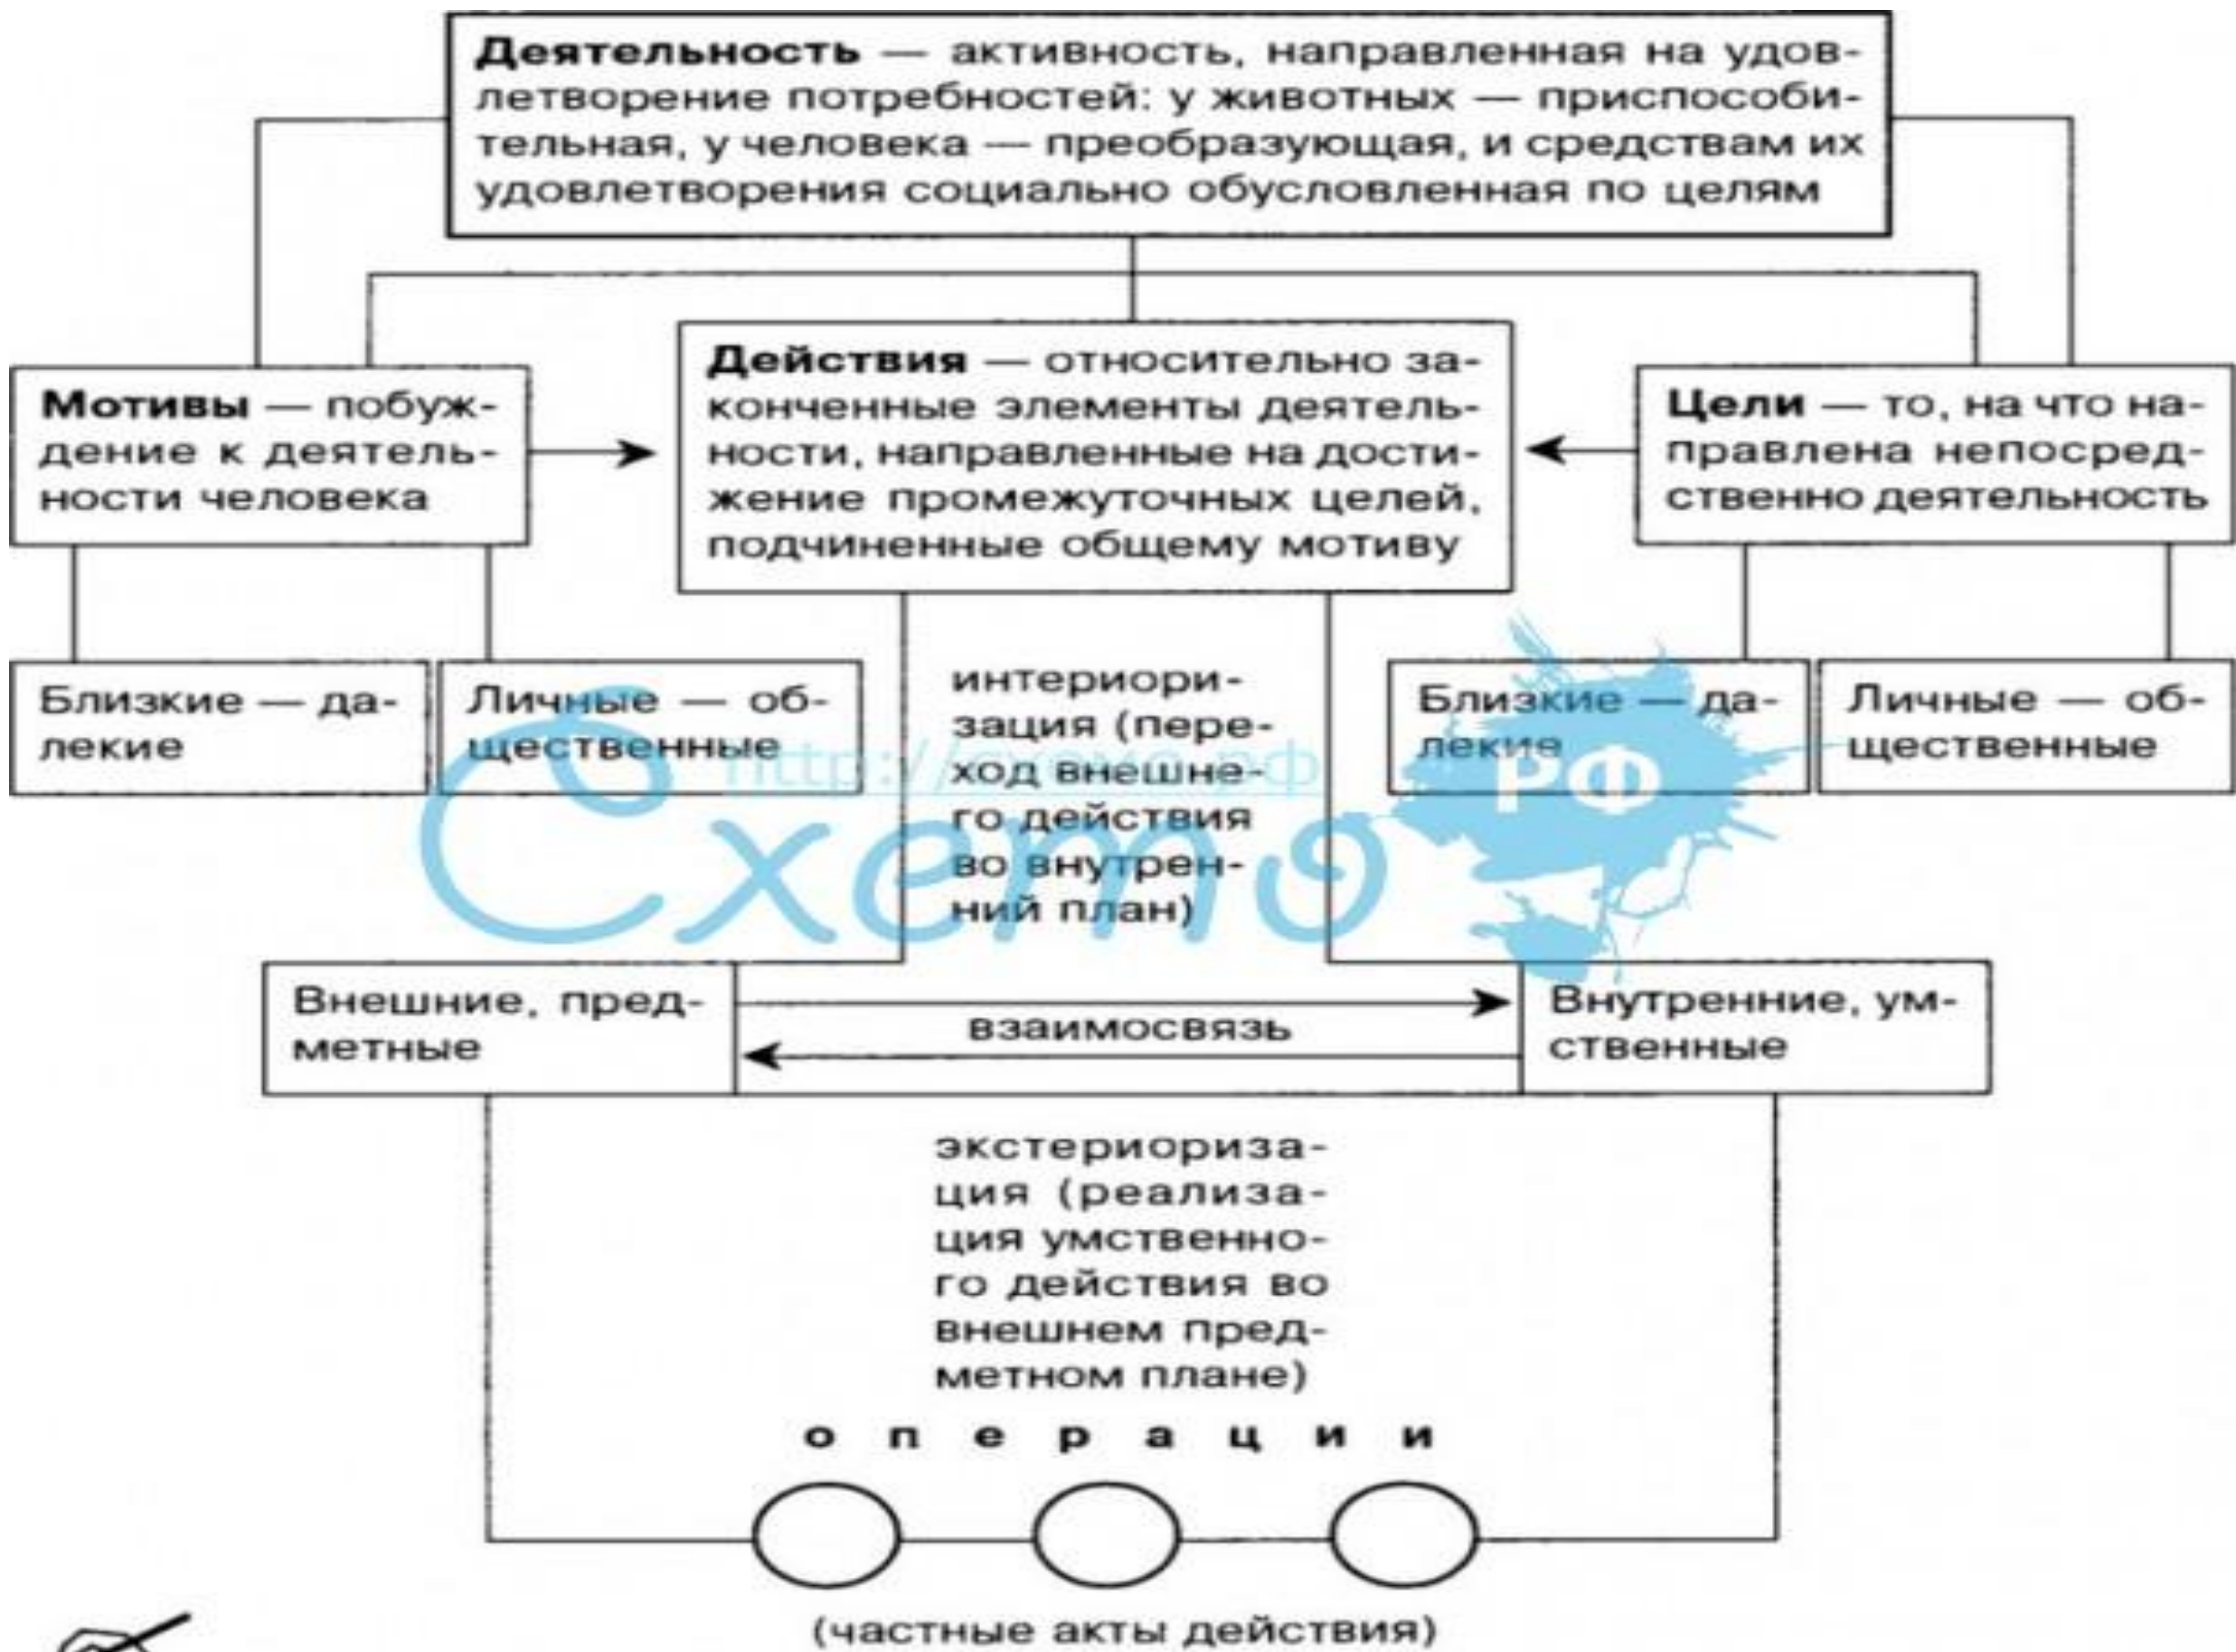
**Деятельность** — активность, направленная на удовлетворение потребностей: у животных — приспособительная, у человека — преобразующая, и средствам их удовлетворения социально обусловленная по целям

**Мотивы** — побуждение к деятельности человека

**Действия** — относительно законченные элементы деятельности, направленные на достижение промежуточных целей, подчиненные общему мотиву

**Цели** — то, на что направлена непосредственно деятельность

Близкие — далекие

Личные — общественные

интериоризация (переход внешнего действия во внутренний план)

Близкие — далекие

Личные — общественные

http://схемо.рф

Схемо

РФ

Внешние, предметные

взаимосвязь

Внутренние, умственные

экстериоризация (реализация умственного действия во внешнем предметном плане)

о п е р а ц и и

(частные акты действия)